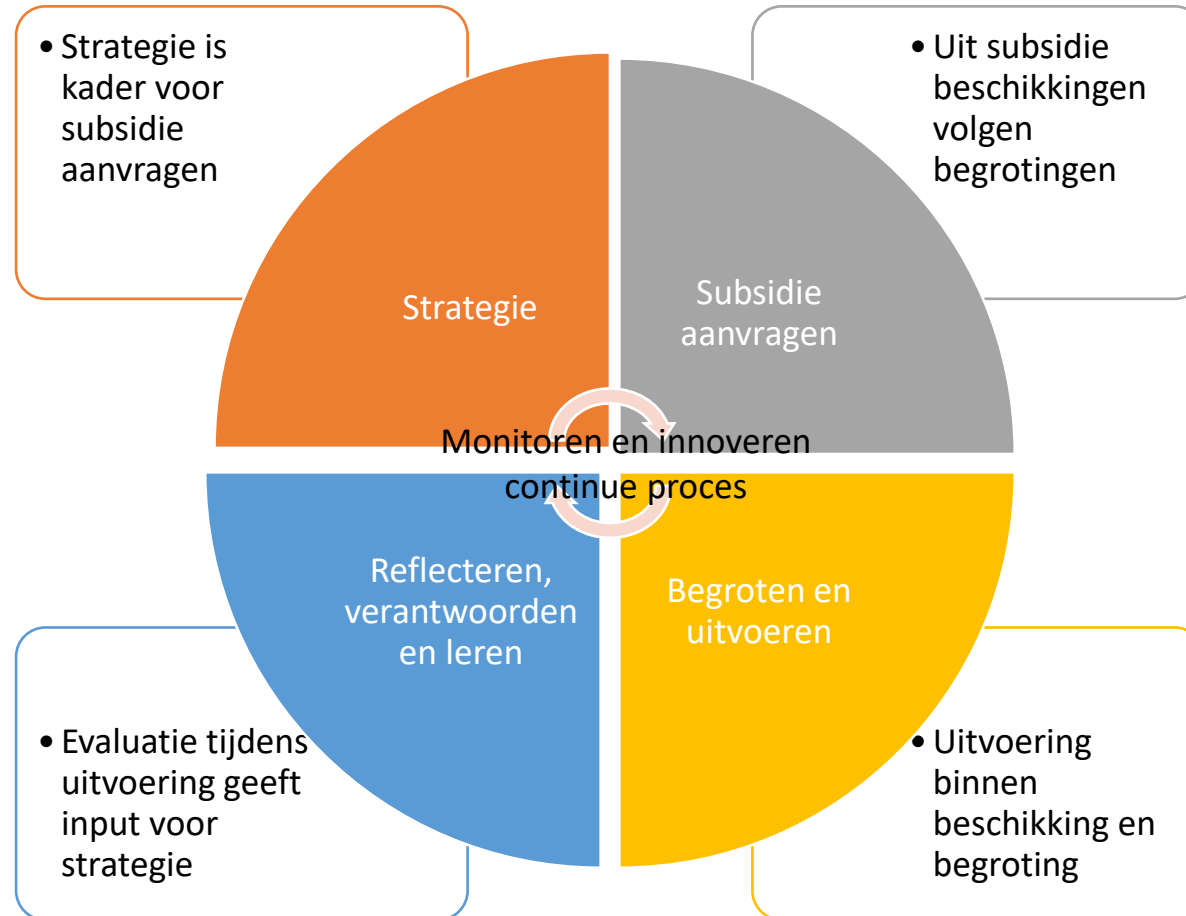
• Strategie is kader voor subsidie aanvragen

• Uit subsidie beschikkingen volgen begrotingen

Strategie

Subsidie aanvragen

Monitoren en innoveren continue proces

Reflecteren, verantwoorden en leren

Begroten en uitvoeren

• Evaluatie tijdens uitvoering geeft input voor strategie

• Uitvoering binnen beschikking en begroting